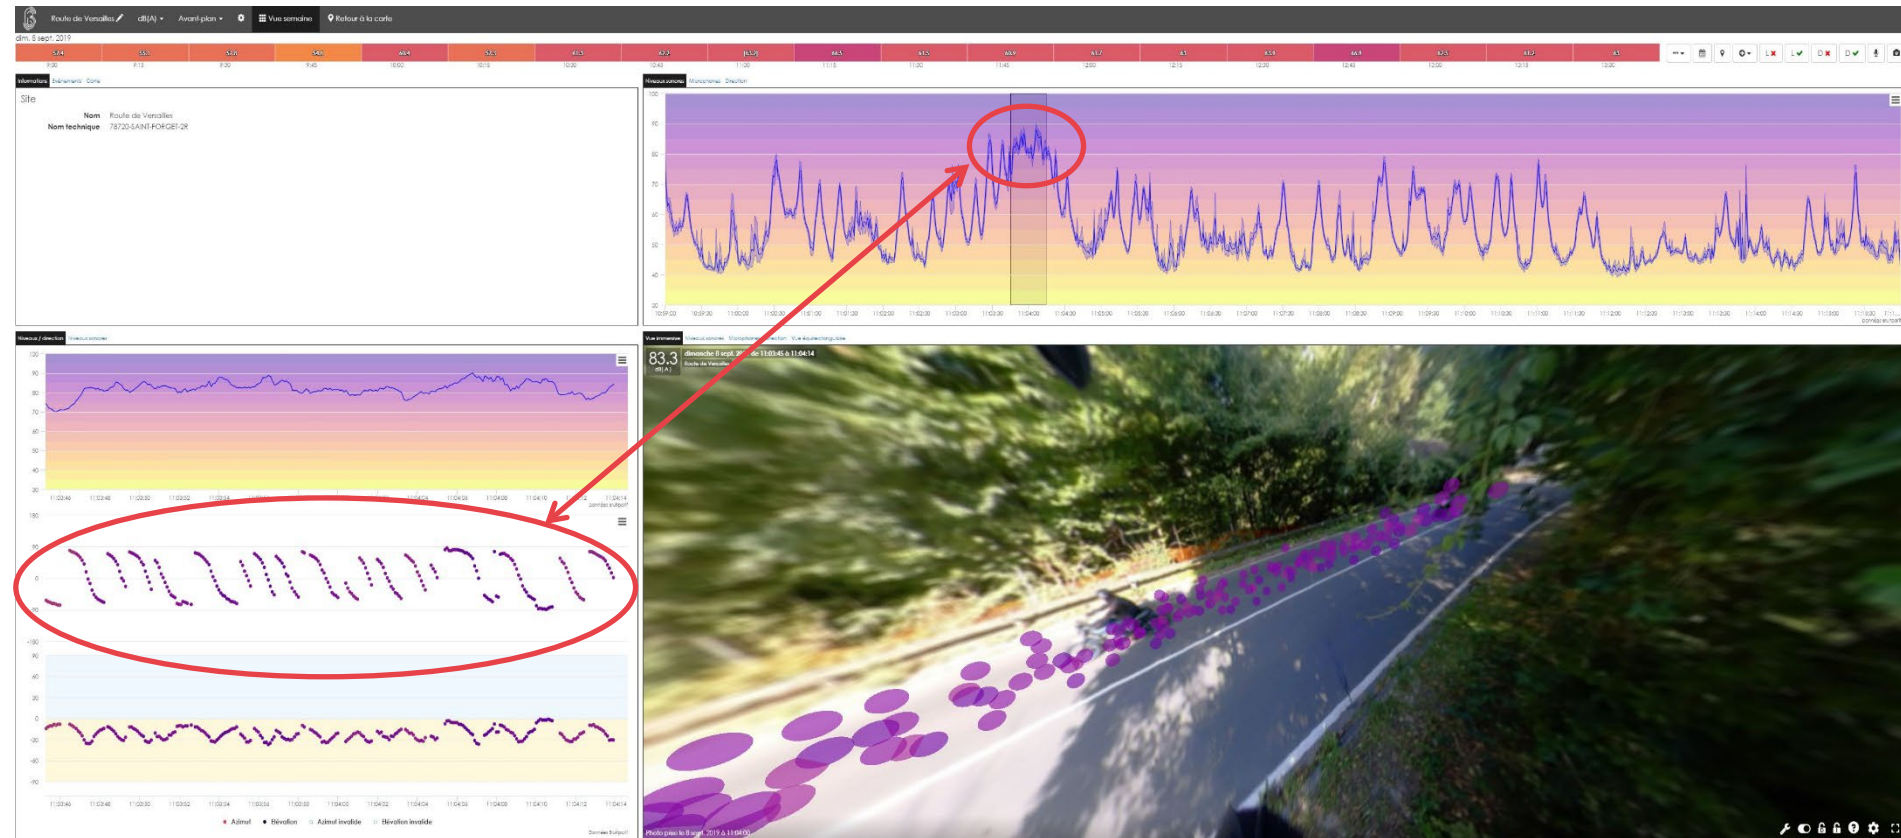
Route de Versailles dB(A) Avant-plan Vue semaine Retour à la carte

dim. 8 sept. 2019

Informations Événements Carte

Site

Nom Route de Versailles
Nom technique 78720-SAINT-FORGET-2R

Niveaux sonores Microphones Direction

Niveaux / direction Niveaux sonores

Azimut Élévation Azimut invalide Élévation invalide

Vue immersive Niveaux sonores Microphones Direction Vue équirectangulaire

83.3 dB(A)

dimanche 8 sept. 2019 de 11:03:45 à 11:04:14
Route de Versailles

Photo prise le 8 sept. 2019 à 11:04:00